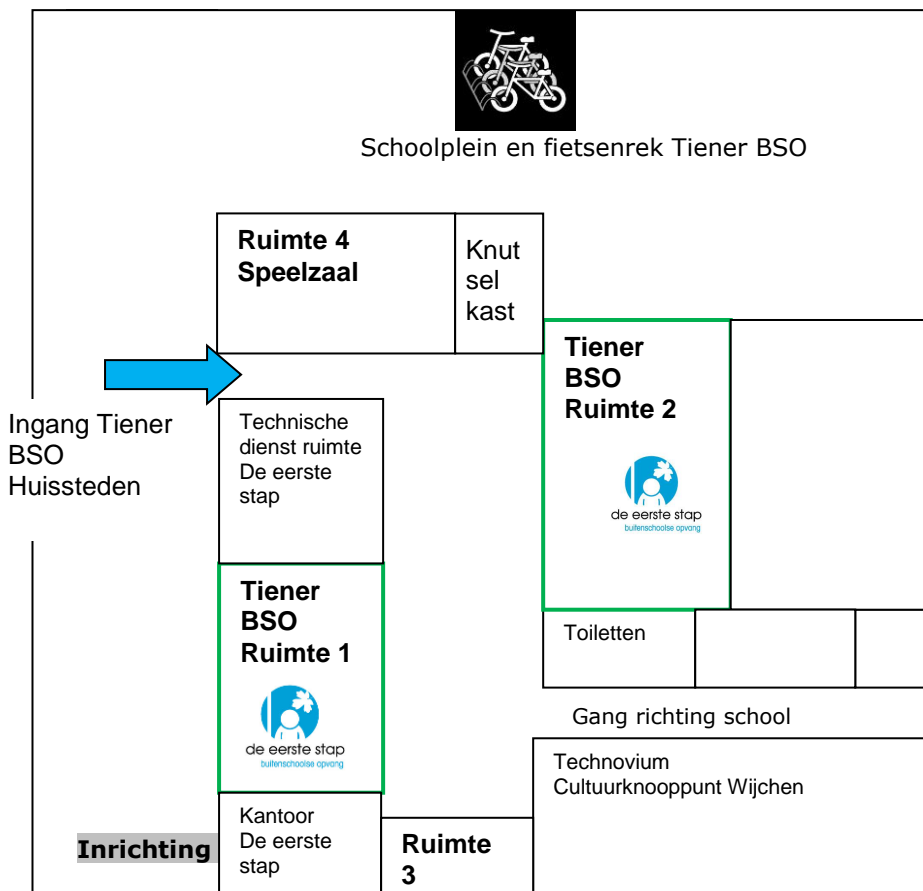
Schoolplein en fietsenrek Tiener BSO

**Ruimte 4 Speelzaal**

Knut sel kast

Ingang Tiener BSO Huissteden

Technische dienst ruimte De eerste stap

**Tiener BSO Ruimte 2**

de eerste stap
buitenschoolse opvang

**Tiener BSO Ruimte 1**

de eerste stap
buitenschoolse opvang

Toiletten

Gang richting school

Technovium
Cultuurknooppunt Wijchen

Kantoor De eerste stap

**Inrichting**

**Ruimte 3**